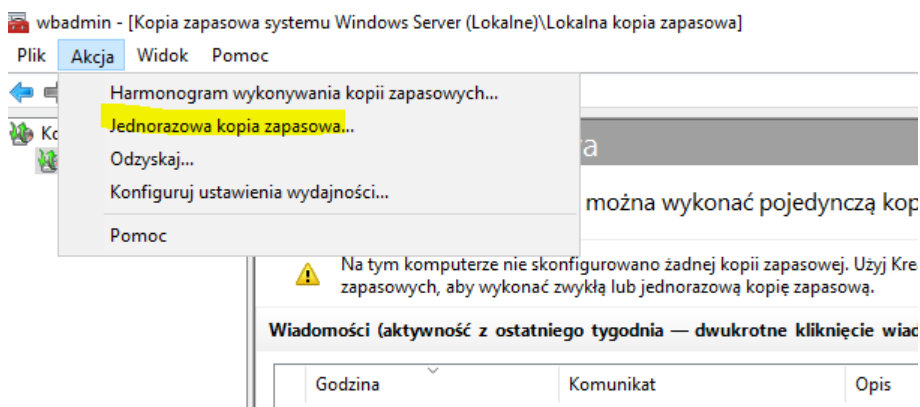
wbadmin - [Kopia zapasowa systemu Windows Server (Lokalne)\Lokalna kopia zapasowa]

Plik Akcja Widok Pomoc

Harmonogram wykonywania kopii zapasowych...
Jednorazowa kopia zapasowa...
Odzyskaj...
Konfiguruj ustawienia wydajności...
Pomoc

Ko

a

można wykonać pojedynczą ko

Na tym komputerze nie skonfigurowano żadnej kopii zapasowej. Użyj Kre zapasowych, aby wykonać zwykłą lub jednorazową kopię zapasową.

Wiadomości (aktywność z ostatniego tygodnia — dwukrotne kliknięcie wiad

| Godzina | Komunikat | Opis |
|---|---|---|